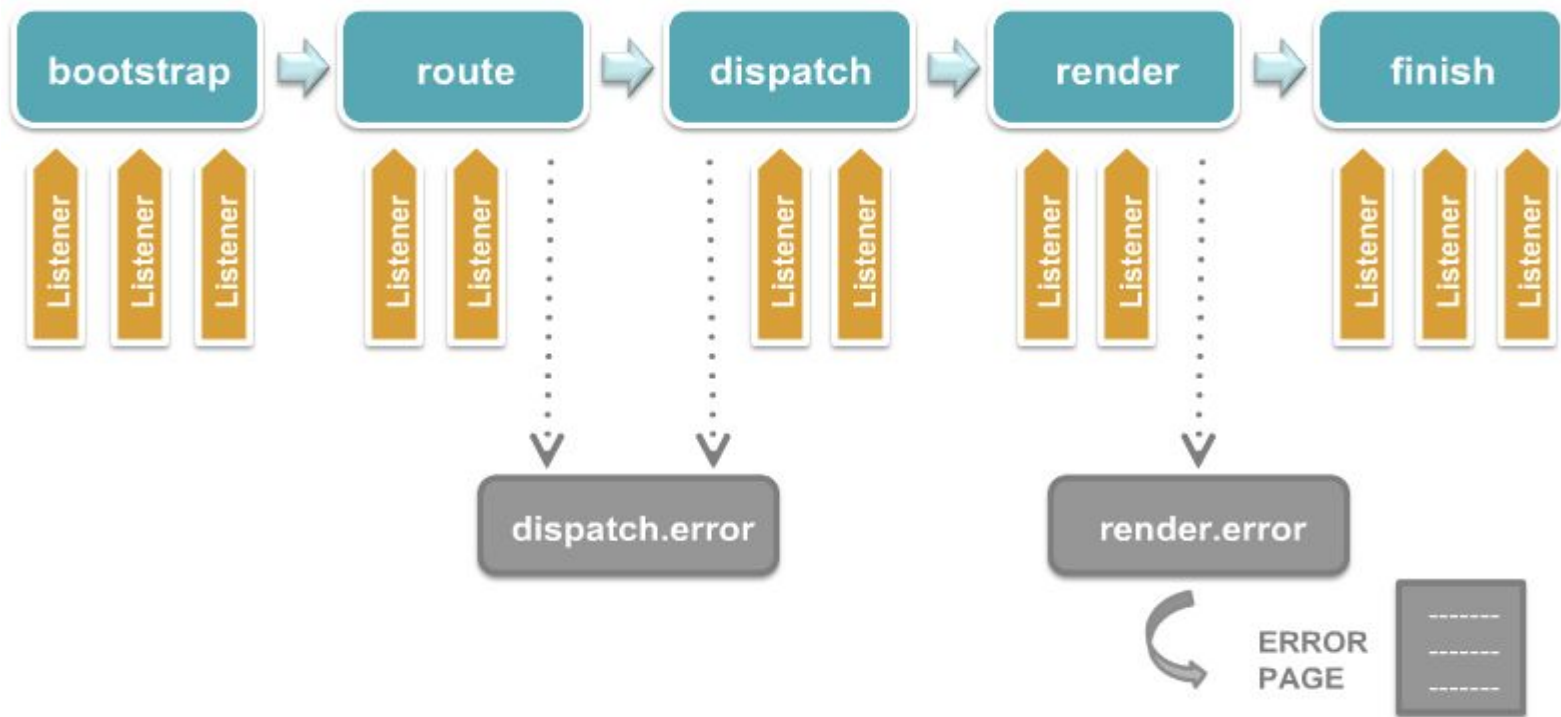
bootstrap
route
dispatch
render
finish

Listener
Listener
Listener

Listener
Listener

Listener
Listener

Listener
Listener

Listener
Listener
Listener

dispatch.error

render.error

ERROR PAGE

-------
-------
-------